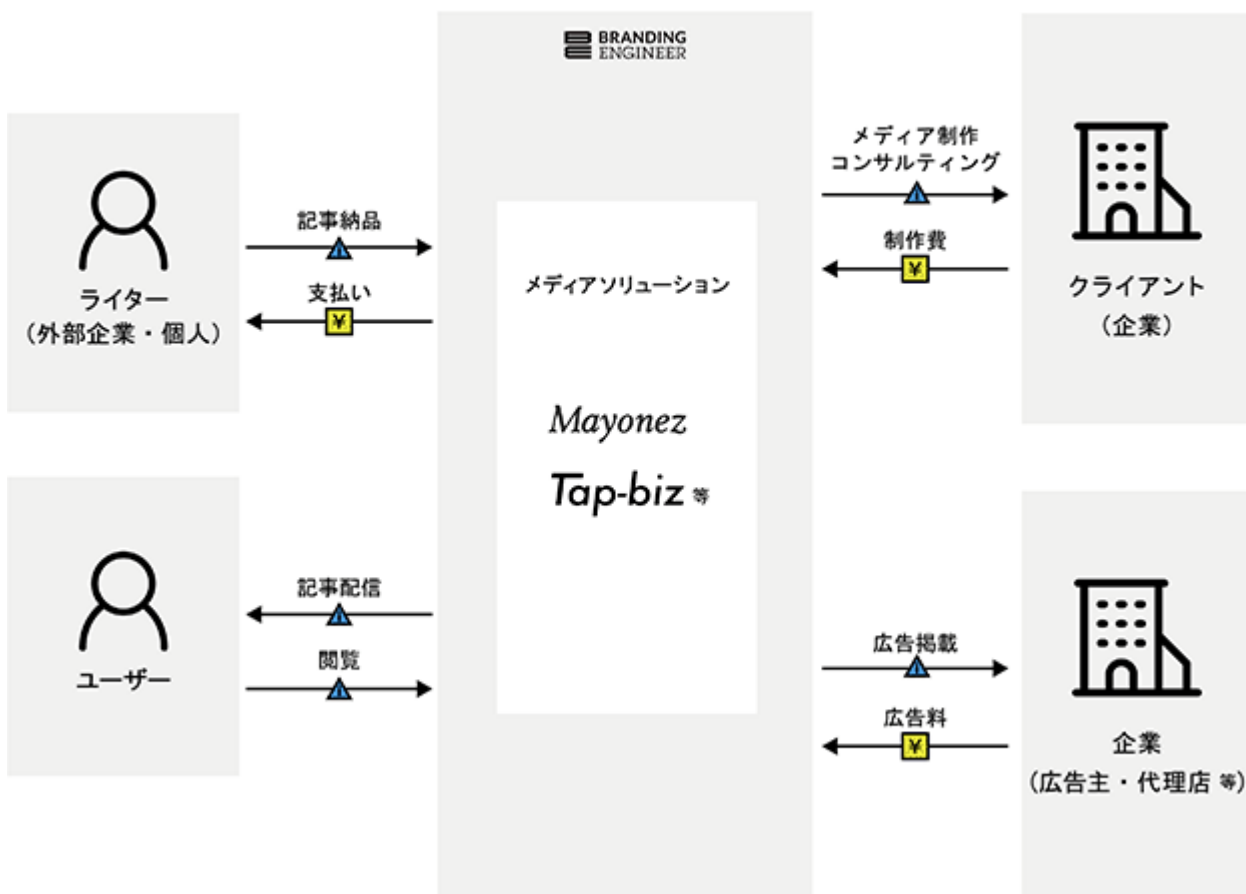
BRANDING ENGINEER

ライター
（外部企業・個人）

記事納品

支払い

¥

メディアソリューション

Mayonez

Tap-biz 等

メディア制作
コンサルティング

制作費

¥

クライアント
（企業）

ユーザー

記事配信

閲覧

広告掲載

広告料

¥

企業
（広告主・代理店 等）